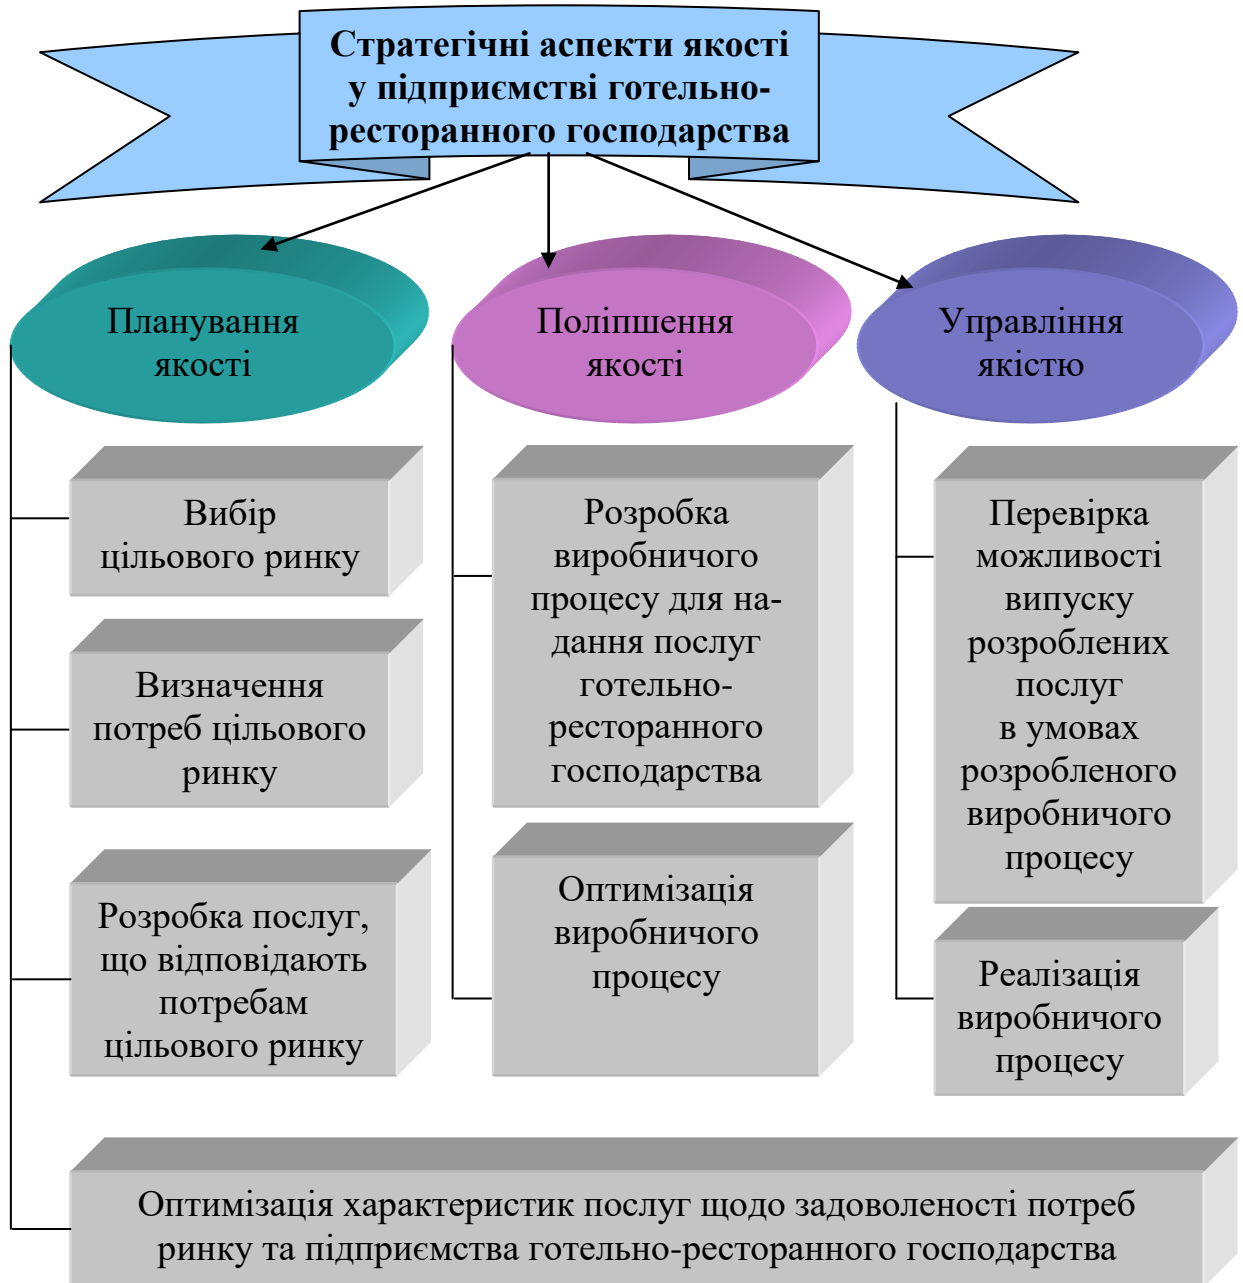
Стратегічні аспекти якості у підприємстві готельно-ресторанного господарства

Планування якості

Поліпшення якості

Управління якістю

Вибір цільового ринку

Визначення потреб цільового ринку

Розробка послуг, що відповідають потребам цільового ринку

Розробка виробничого процесу для надання послуг готельно-ресторанного господарства

Оптимізація виробничого процесу

Перевірка можливості випуску розроблених послуг в умовах розробленого виробничого процесу

Реалізація виробничого процесу

Оптимізація характеристик послуг щодо задоволеності потреб ринку та підприємства готельно-ресторанного господарства